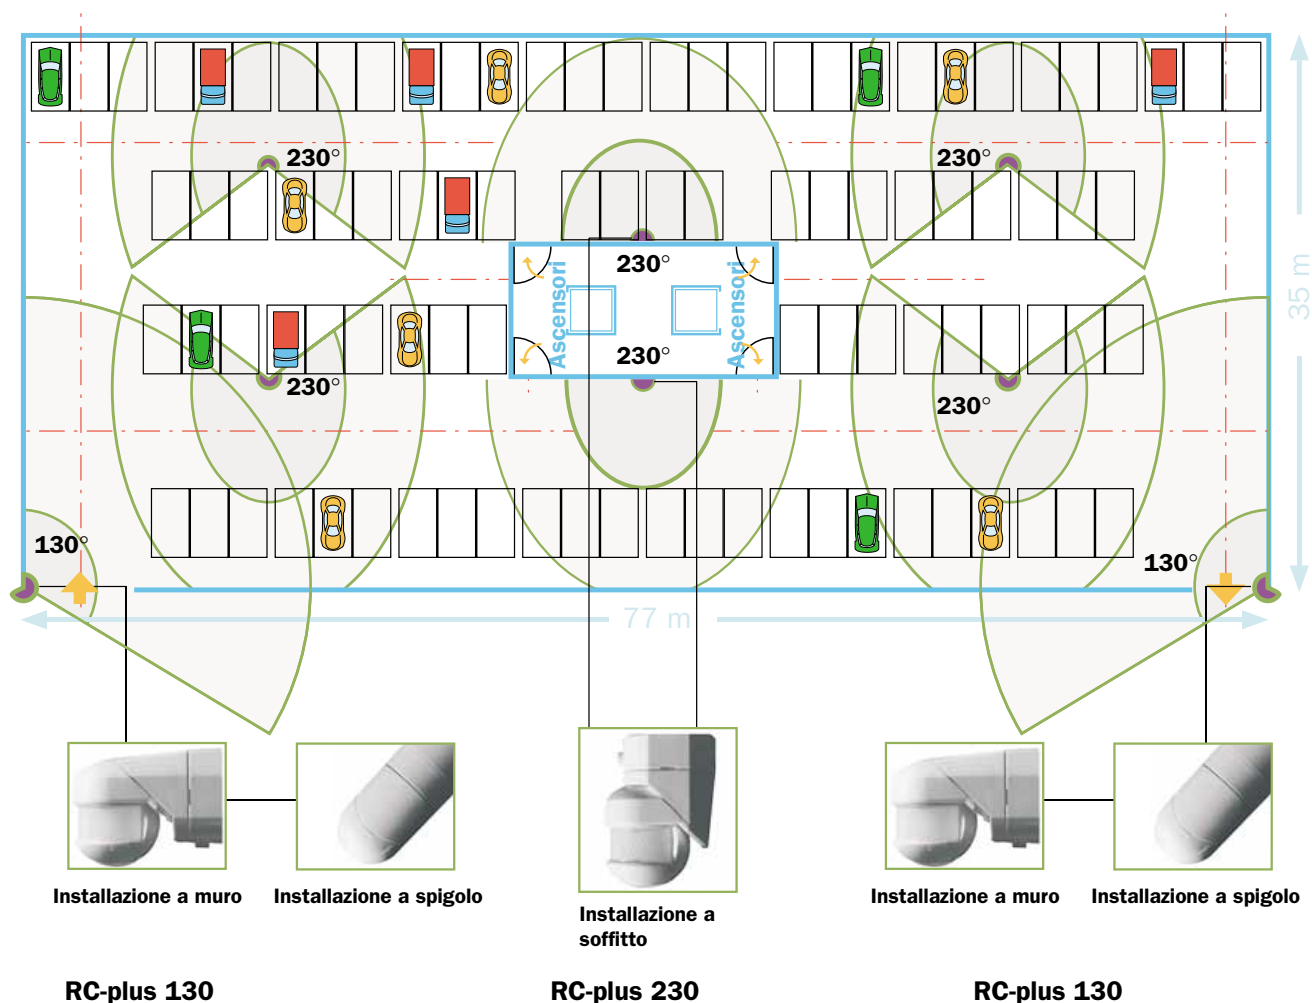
230°

230°

230°

Ascensori

Ascensori

230°

230°

230°

130°

130°

35 m

77 m

Installazione a muro

Installazione a spigolo

Installazione a soffitto

Installazione a muro

Installazione a spigolo

RC-plus 130

RC-plus 230

RC-plus 130